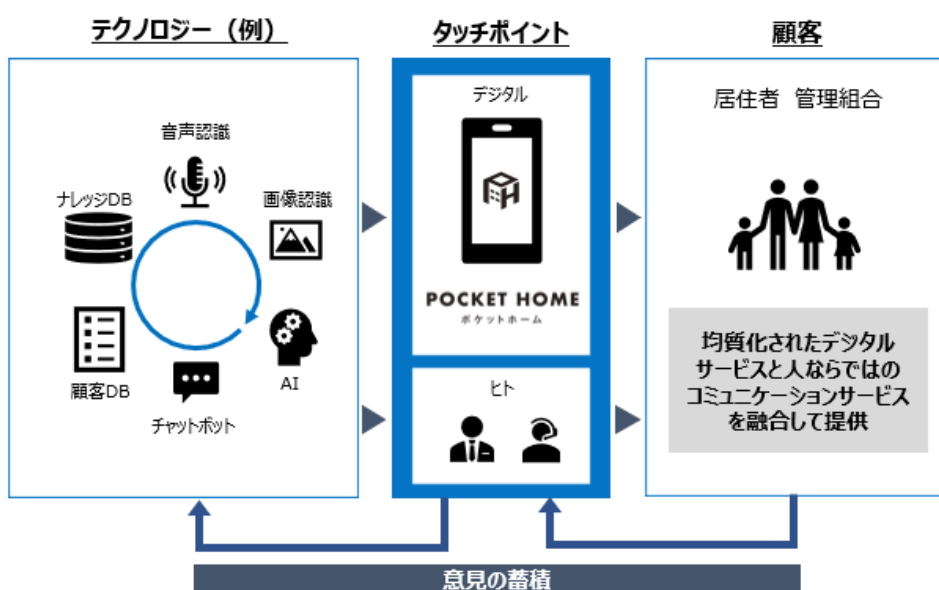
テクノロジー（例）

音声認識

ナレッジDB

画像認識

顧客DB

AI

チャットボット

タッチポイント

デジタル

POCKET HOME
ポケットホーム

ヒト

顧客

居住者 管理組合

均質化されたデジタルサービスと人ならではのコミュニケーションサービスを融合して提供

意見の蓄積